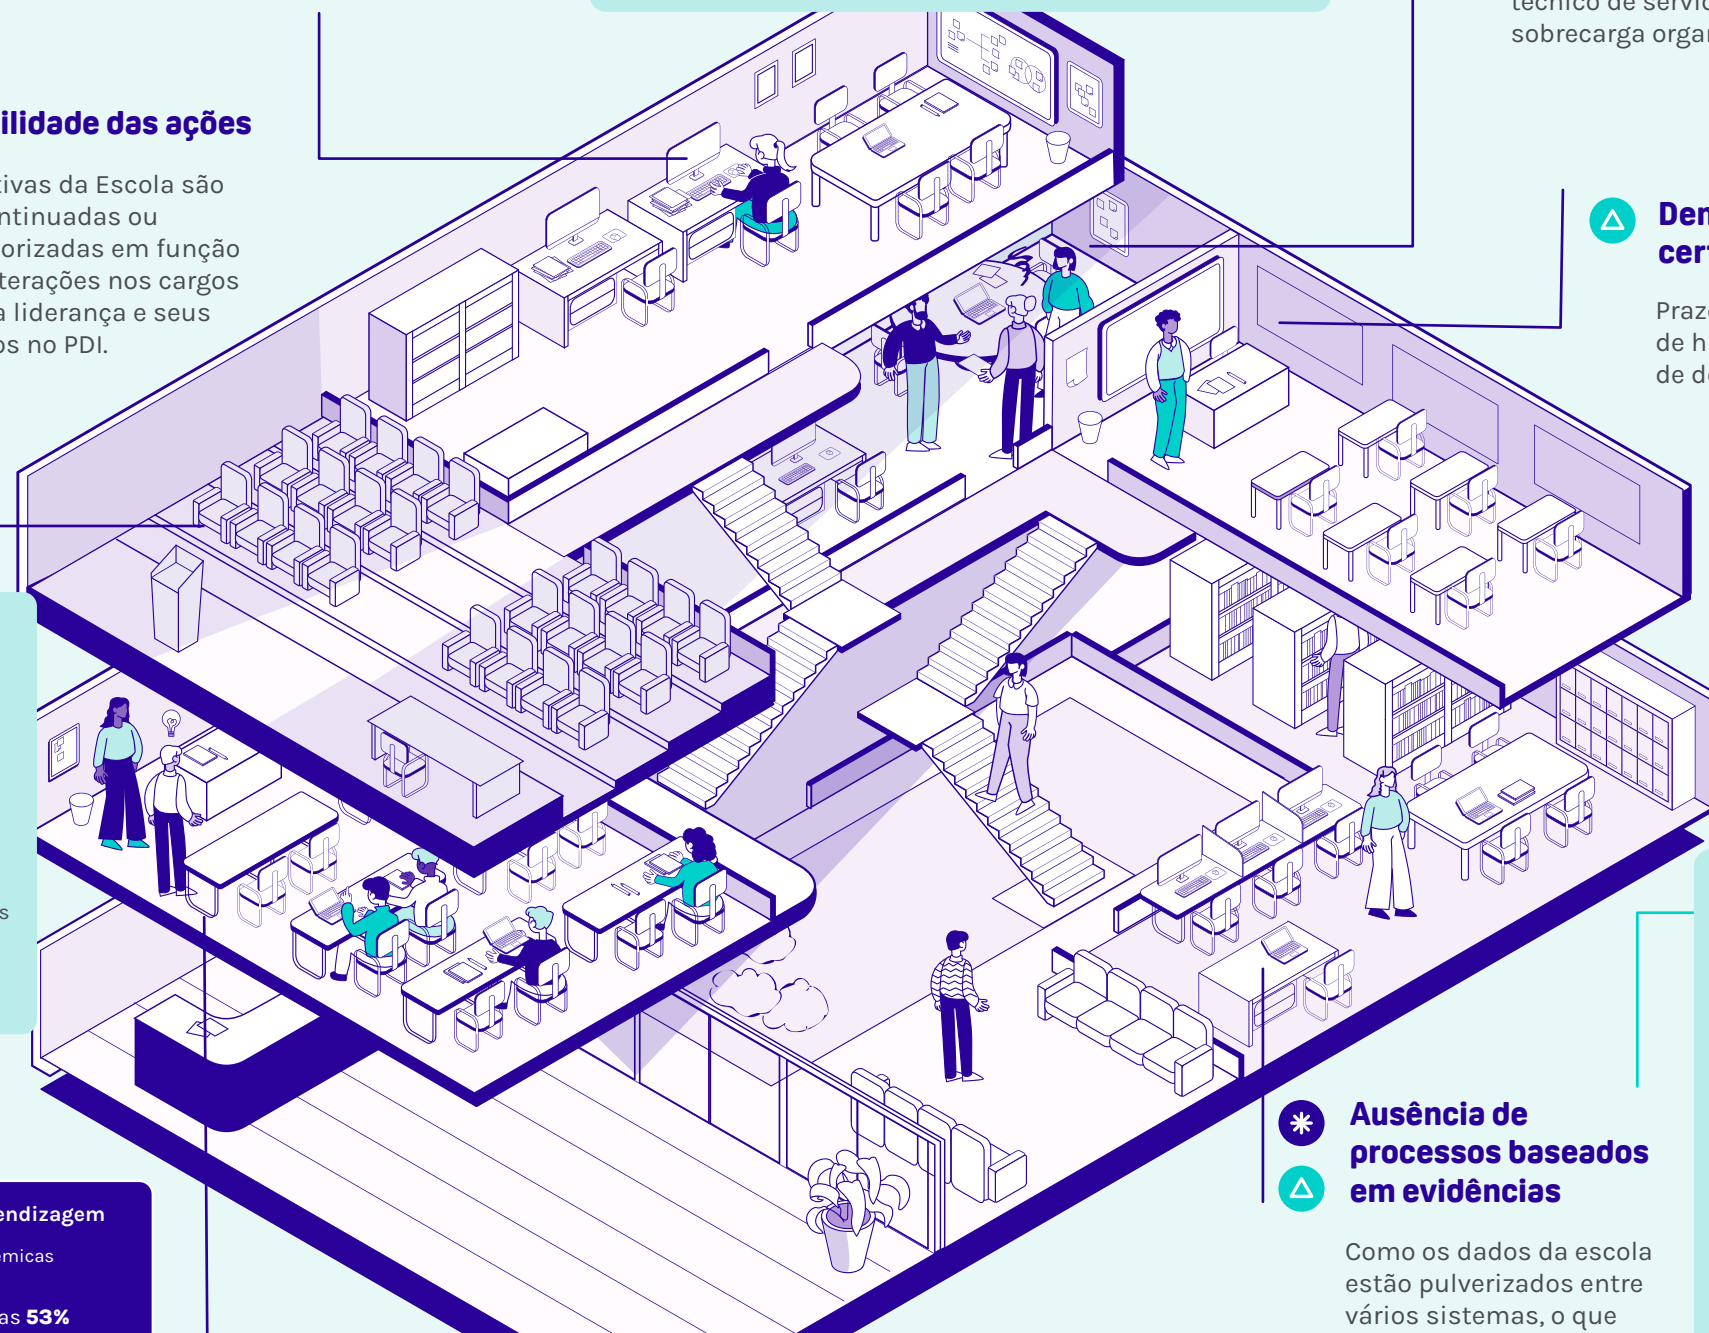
técnico de servi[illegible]
sobrecarga orga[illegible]

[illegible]ilidade das ações

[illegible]tivas da Escola são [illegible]ntinuadas ou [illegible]orizadas em função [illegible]terações nos cargos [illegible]a liderança e seus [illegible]os no PDI.

Den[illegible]
cer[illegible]

Praz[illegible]
de h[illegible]
de d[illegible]

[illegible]s

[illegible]endizagem
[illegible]micas
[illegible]as 53%

Ausência de processos baseados em evidências

Como os dados da escola estão pulverizados entre vários sistemas, o que